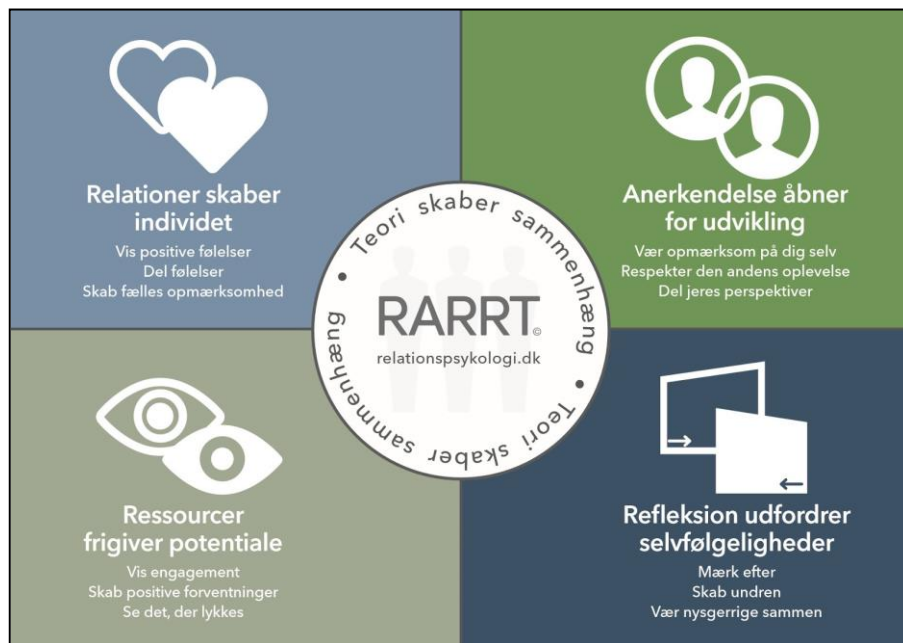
Relationer skaber individet

Vis positive følelser
Del følelser
Skab fælles opmærksomhed

Anerkendelse åbner for udvikling

Vær opmærksom på dig selv
Respekter den andens oplevelse
Del jeres perspektiver

Teori skaber sammenhæng • Teori skaber sammenhæng •

RARRT©
relationspsykologi.dk

Ressourcer frigiver potentiale

Vis engagement
Skab positive forventninger
Se det, der lykkes

Refleksion udfordrer selvfølgeligheder

Mærk efter
Skab undren
Vær nysgerrige sammen